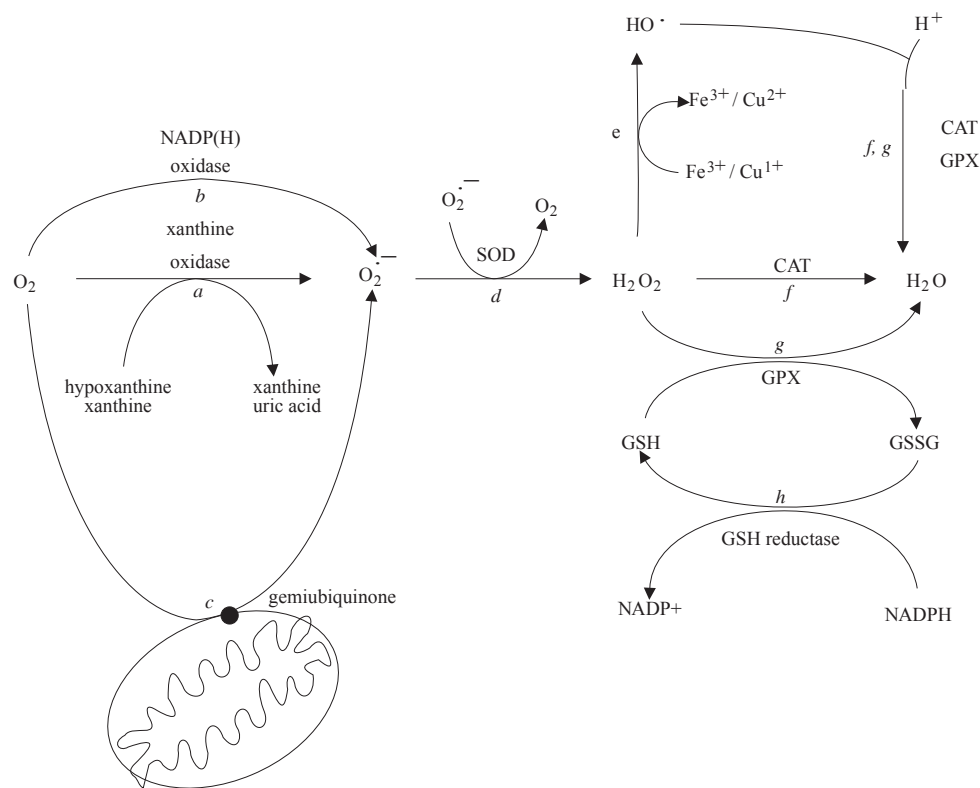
HO·

H$^+$

Fe$^{3+}$ / Cu$^{2+}$

e

Fe$^{3+}$ / Cu$^{1+}$

f, g

CAT

GPX

NADP(H)

oxidase

b

xanthine

oxidase

a

O$_2$

$O_2^{\cdot -}$

$O_2^{\cdot -}$

O$_2$

SOD

d

H$_2$O$_2$

CAT

f

H$_2$O

g

GPX

hypoxanthine
xanthine

xanthine
uric acid

GSH

GSSG

h

GSH reductase

c

gemiubiquinone

NADP+

NADPH